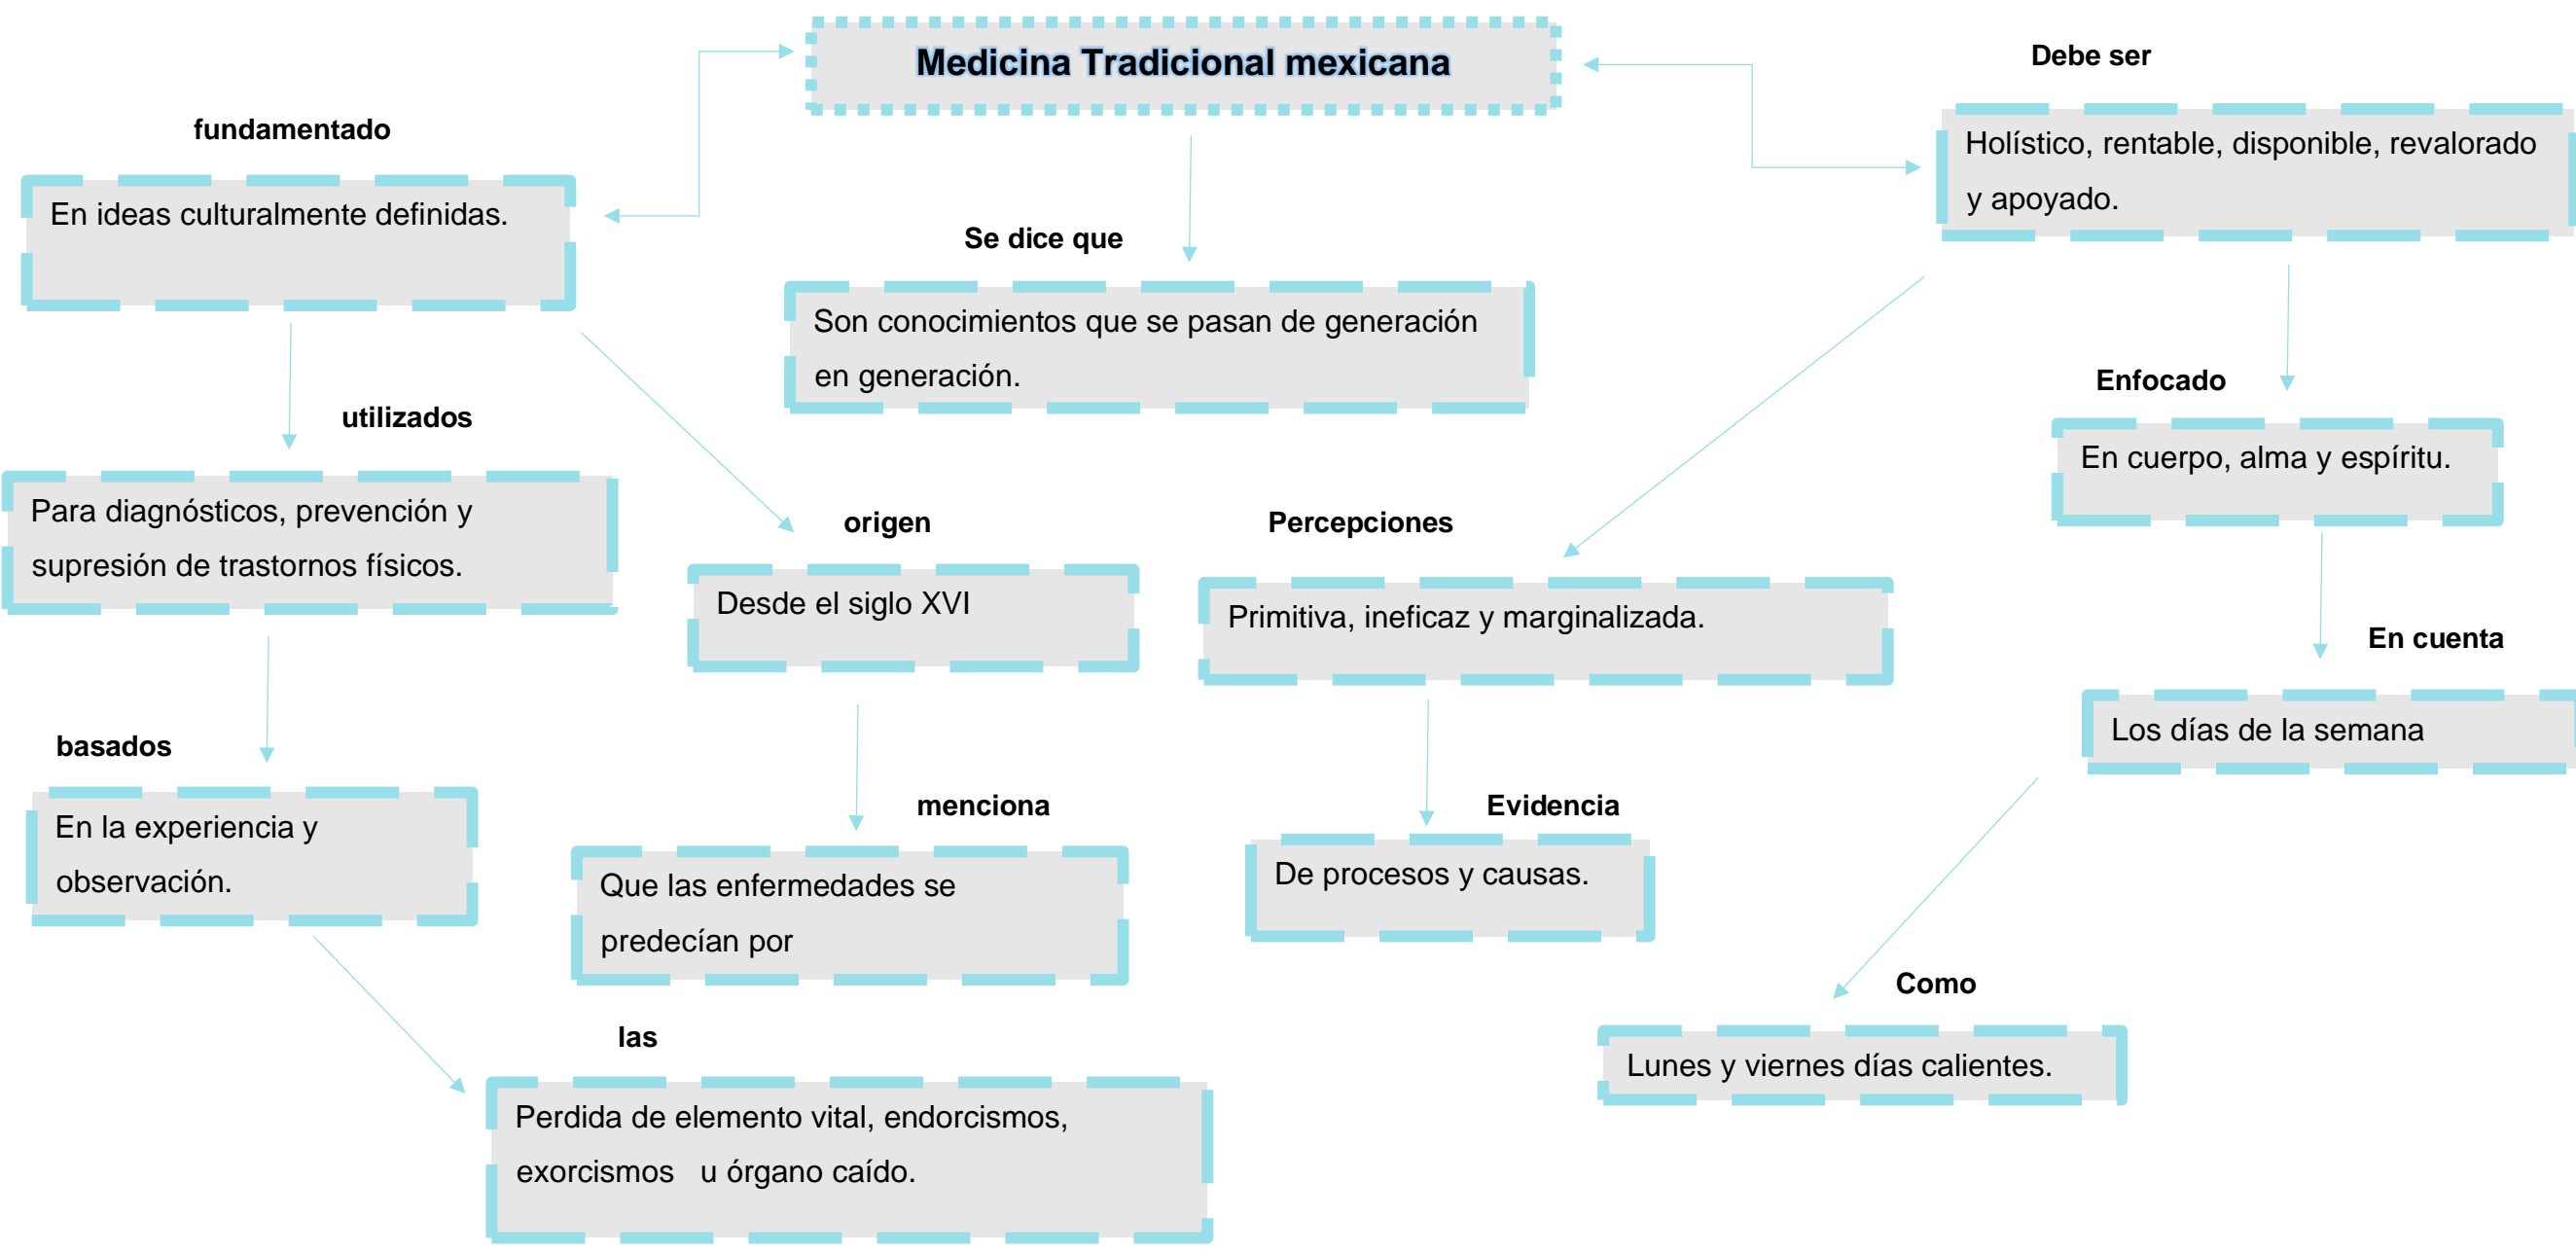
Medicina Tradicional mexicana

fundamentado

En ideas culturalmente definidas.

utilizados

Para diagnósticos, prevención y supresión de trastornos físicos.

basados

En la experiencia y observación.

las

Perdida de elemento vital, endorcismos, exorcismos u órgano caído.

Se dice que

Son conocimientos que se pasan de generación en generación.

origen

Desde el siglo XVI

menciona

Que las enfermedades se predecían por

Percepciones

Primitiva, ineficaz y marginalizada.

Evidencia

De procesos y causas.

Debe ser

Holístico, rentable, disponible, revalorado y apoyado.

Enfocado

En cuerpo, alma y espíritu.

En cuenta

Los días de la semana

Como

Lunes y viernes días calientes.